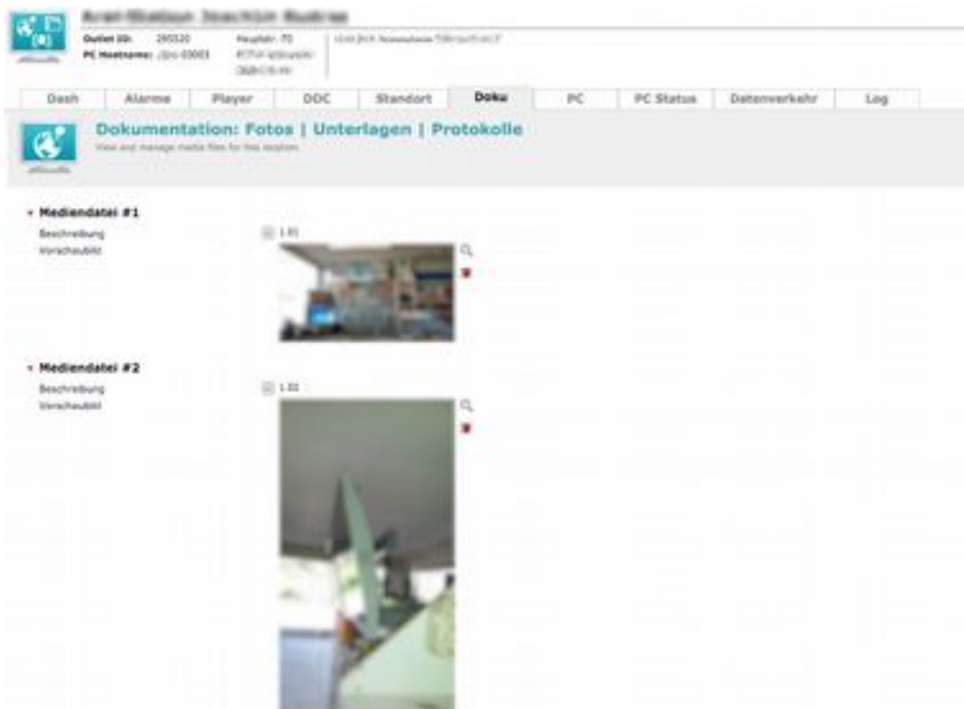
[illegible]

Outlet ID: 295520 Hauptstr. 70 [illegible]
PC Hostname: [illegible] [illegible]

Dash | Alarme | Player | DOC | Standort | Doku | PC | PC Status | Datenverkehr | Log

Dokumentation: Fotos | Unterlagen | Protokolle
View and manage media files for this location.

Mediendatei #1
Beschreibung
Vorschaubild
1.01

Mediendatei #2
Beschreibung
Vorschaubild
1.02